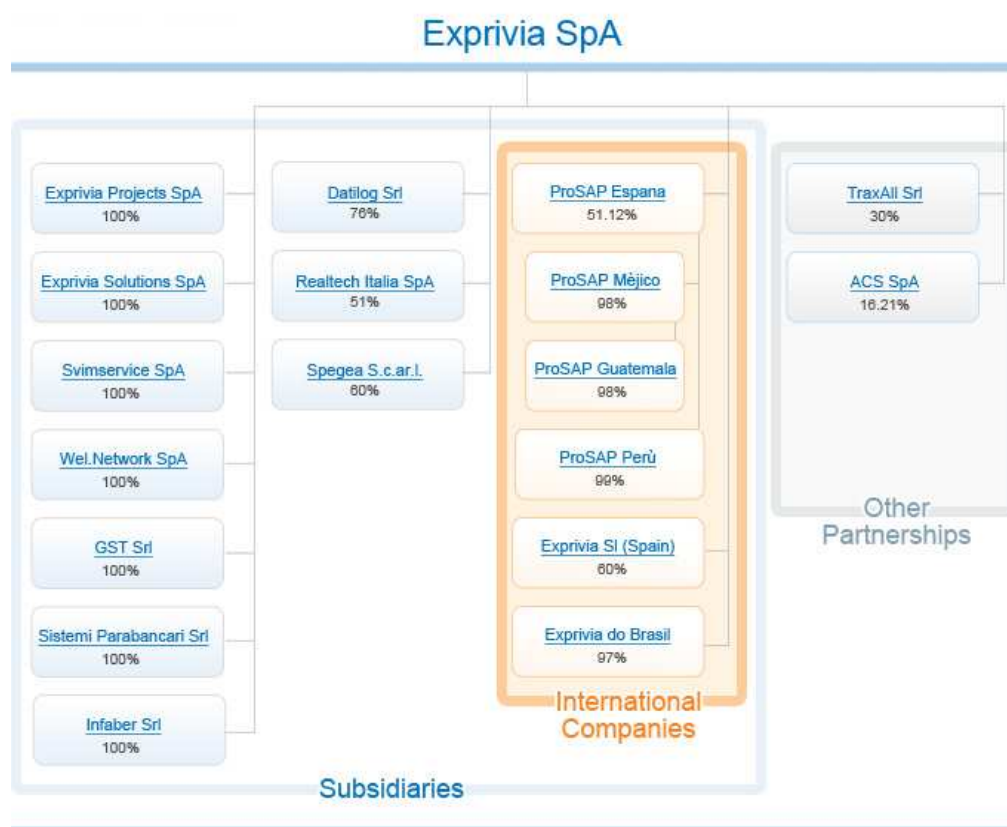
Exprivia SpA

Exprivia Projects SpA
100%

Exprivia Solutions SpA
100%

Svimservice SpA
100%

Wel.Network SpA
100%

GST Srl
100%

Sistemi Parabancari Srl
100%

Infaber Srl
100%

Datilog Srl
76%

Realtech Italia SpA
51%

Spegea S.c.ar.l.
60%

Subsidiaries

ProSAP Espana
51.12%

ProSAP Mèjico
98%

ProSAP Guatemala
98%

ProSAP Perù
99%

Exprivia Sl (Spain)
60%

Exprivia do Brasil
97%

International Companies

TraxAll Srl
30%

ACS SpA
16.21%

Other Partnerships